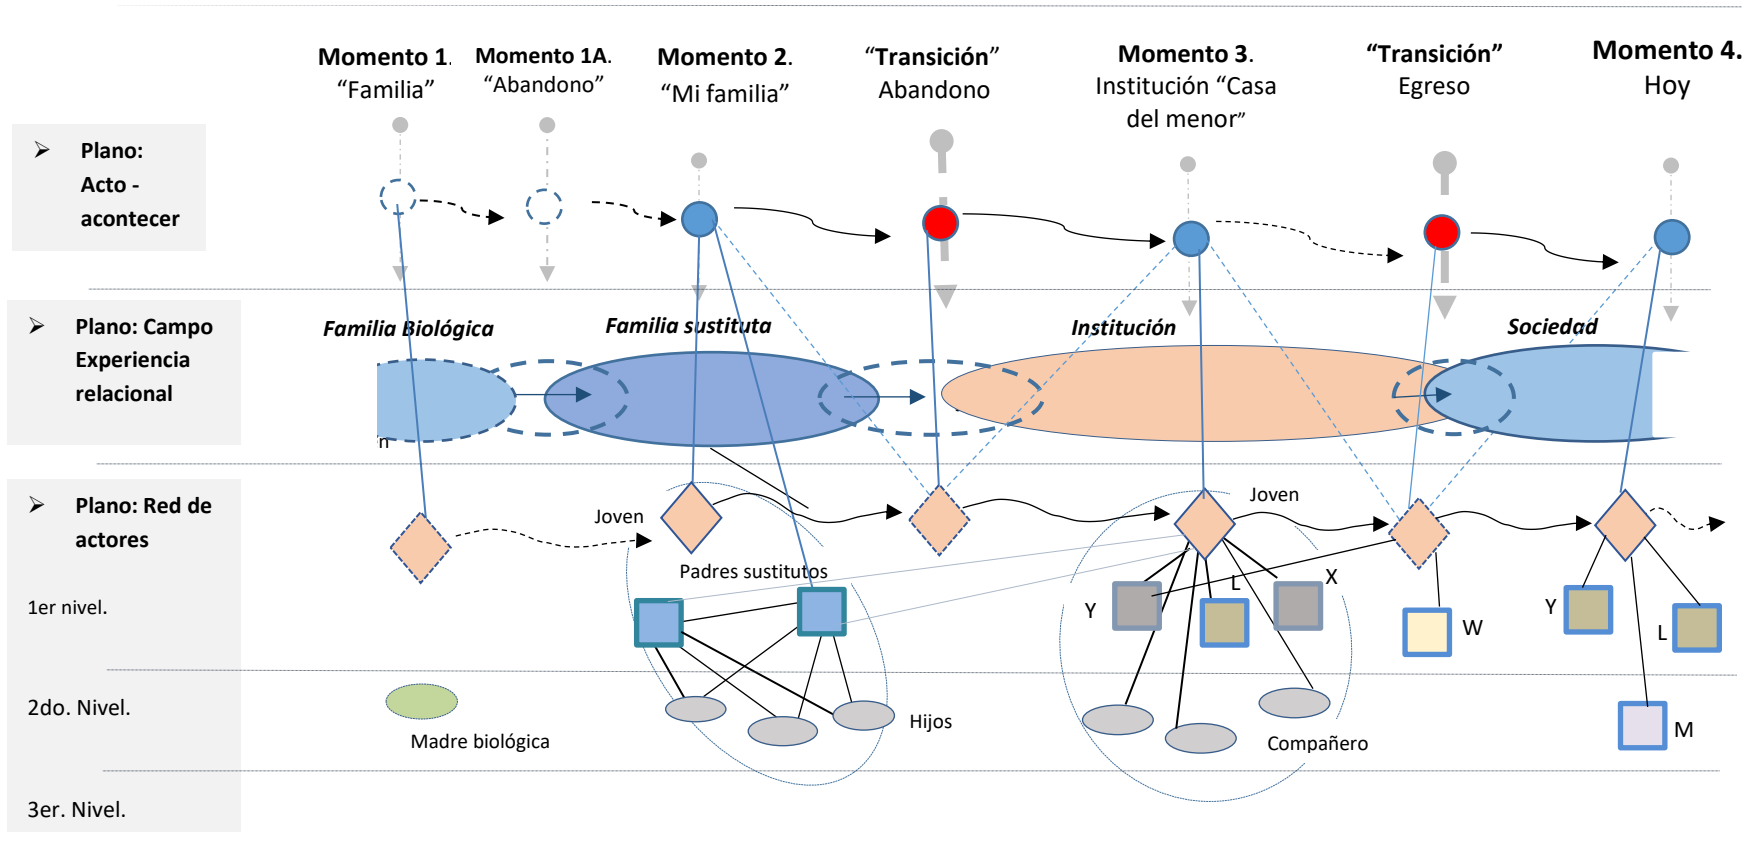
Momento 1. "Familia"

Momento 1A. "Abandono"

Momento 2. "Mi familia"

"Transición" Abandono

Momento 3. Institución "Casa del menor"

"Transición" Egreso

Momento 4. Hoy

Plano: Acto - acontecer

Plano: Campo Experiencia relacional

Familia Biológica

Familia sustituta

Institución

Sociedad

Plano: Red de actores

1er nivel.

2do. Nivel.

3er. Nivel.

Joven

Padres sustitutos

Hijos

Madre biológica

Joven

Y

L

X

Compañero

W

Y

L

M